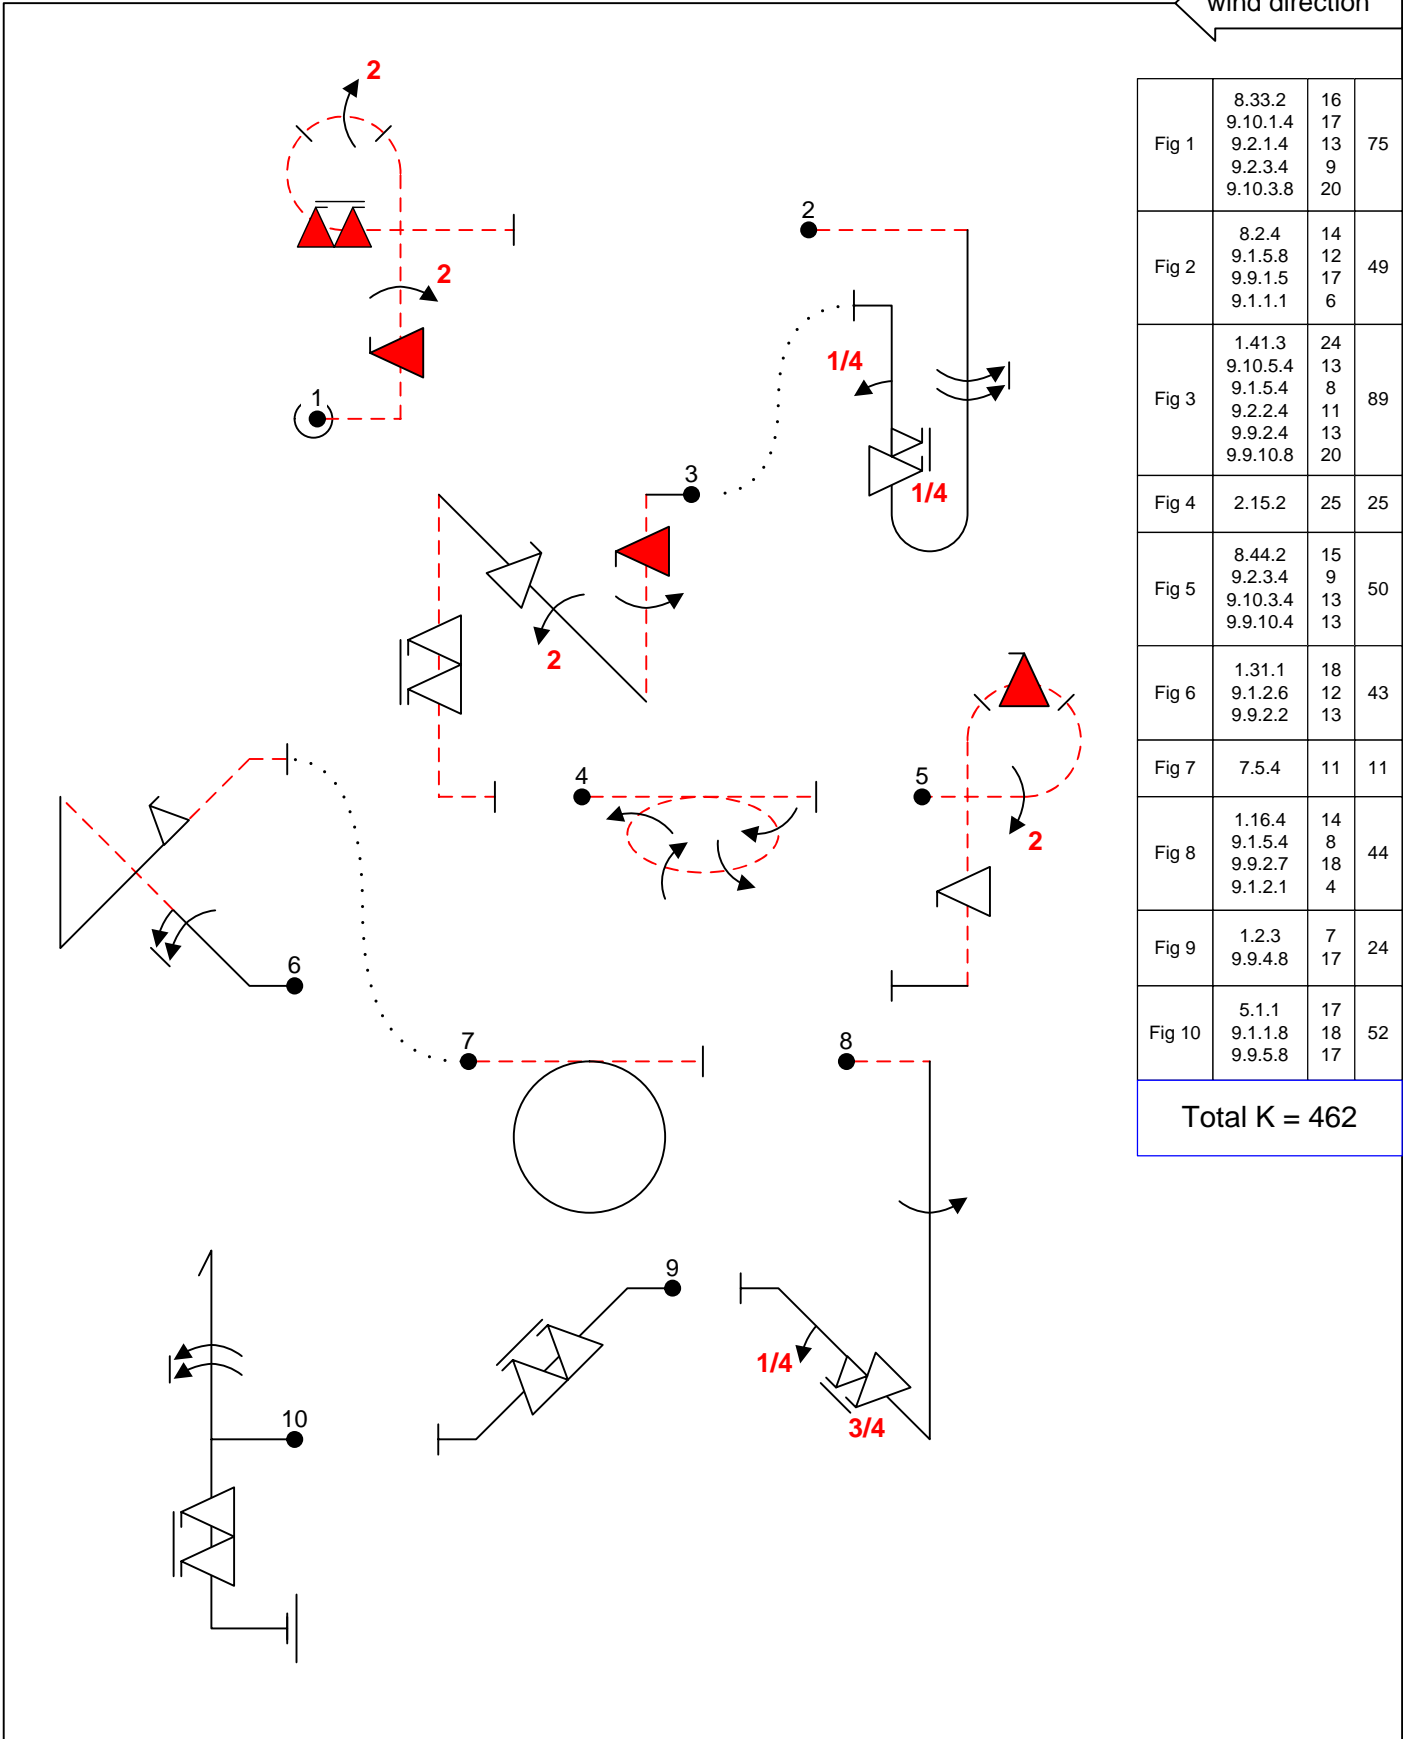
wind direction

2

2

1

2

1/4

3

1/4

2

4

5

2

6

7

8

9

1/4

3/4

10

| Fig 1 | 8.33.2<br>9.10.1.4<br>9.2.1.4<br>9.2.3.4<br>9.10.3.8 | 16<br>17<br>13<br>9<br>20 | 75 |
|---|---|---|---|
| Fig 2 | 8.2.4<br>9.1.5.8<br>9.9.1.5<br>9.1.1.1 | 14<br>12<br>17<br>6 | 49 |
| Fig 3 | 1.41.3<br>9.10.5.4<br>9.1.5.4<br>9.2.2.4<br>9.9.2.4<br>9.9.10.8 | 24<br>13<br>8<br>11<br>13<br>20 | 89 |
| Fig 4 | 2.15.2 | 25 | 25 |
| Fig 5 | 8.44.2<br>9.2.3.4<br>9.10.3.4<br>9.9.10.4 | 15<br>9<br>13<br>13 | 50 |
| Fig 6 | 1.31.1<br>9.1.2.6<br>9.9.2.2 | 18<br>12<br>13 | 43 |
| Fig 7 | 7.5.4 | 11 | 11 |
| Fig 8 | 1.16.4<br>9.1.5.4<br>9.9.2.7<br>9.1.2.1 | 14<br>8<br>18<br>4 | 44 |
| Fig 9 | 1.2.3<br>9.9.4.8 | 7<br>17 | 24 |
| Fig 10 | 5.1.1<br>9.1.1.8<br>9.9.5.8 | 17<br>18<br>17 | 52 |

Total K = 462